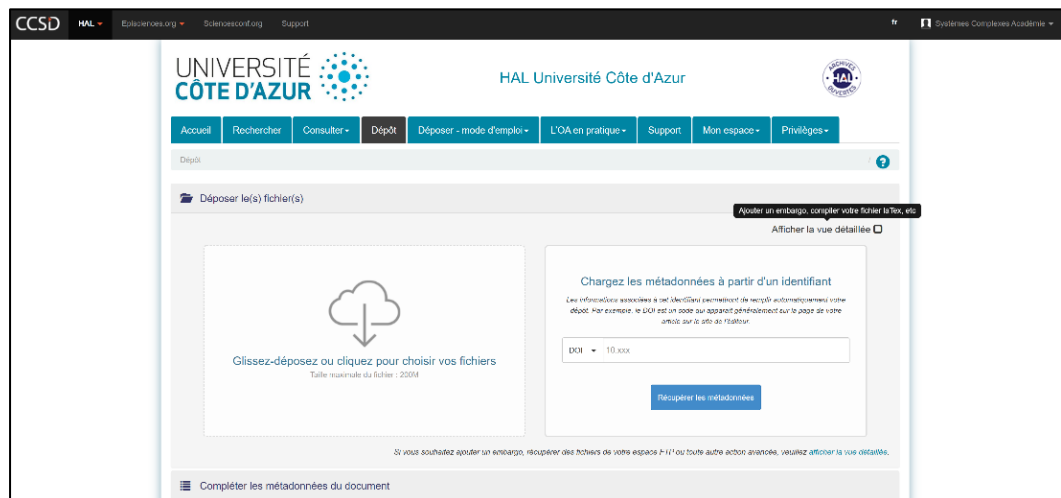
CCSD HAL Episciences.org Sciencesconf.org Support

fr Systèmes Complexes Académie

UNIVERSITÉ CÔTE D'AZUR

HAL Université Côte d'Azur

ARCHIVES HAL OUVERTES

Accueil Rechercher Consulter Dépôt Déposer - mode d'emploi L'OA en pratique Support Mon espace Privilèges

Dépôt

Déposer le(s) fichier(s)

Ajouter un embargo, compiler votre fichier laTex, etc

Afficher la vue détaillée

Glissez-déposez ou cliquez pour choisir vos fichiers

Taille maximale du fichier : 200M

Chargez les métadonnées à partir d'un identifiant

Les informations associées à cet identifiant permettent de remplir automatiquement votre dépôt. Par exemple, le DOI est un code qui apparaît généralement sur la page de votre article sur le site de l'éditeur.

DOI 10.xxx

Récupérer les métadonnées

Si vous souhaitez ajouter un embargo, récupérer des fichiers de votre espace FTP ou toute autre action avancée, veuillez afficher la vue détaillée.

Compléter les métadonnées du document